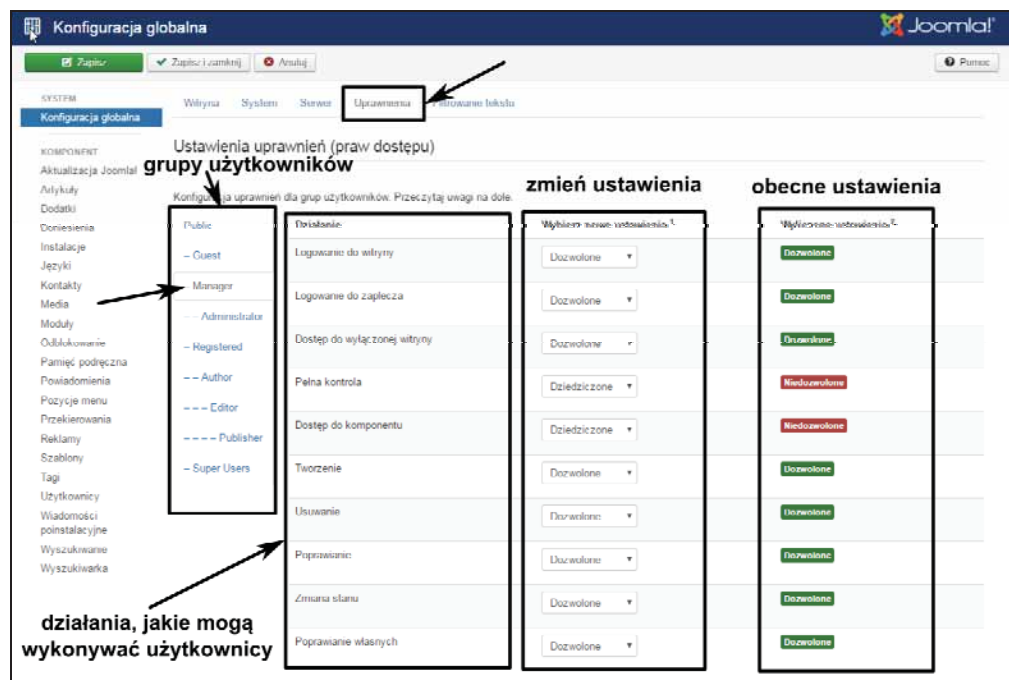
Konfiguracja globalna

Joomla!

Zapisz | Zapisz i zamknij | Anuluj | Pomoc

SYSTEM
Konfiguracja globalna

KOMPONENT
Aktualizacja Joomla!
Artykuły
Dodatki
Doniesienia
Instalacje
Języki
Kontakty
Media
Moduły
Odblokowanie
Pamięć podręczna
Powiadomienia
Pozycje menu
Przekierowania
Reklamy
Szablony
Tagi
Użytkownicy
Wiadomości poinstalacyjne
Wyszukiwanie
Wyszukiwarka

Witryna | System | Serwer | Uprawnienia | Filtrowanie tekstu

Ustawienia uprawnień (praw dostępu)

grupy użytkowników

Konfigur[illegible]ja uprawnień dla grup użytkowników. Przeczytaj uwagi na dole.

zmień ustawienia

obecne ustawienia

Public
– Guest
– Manager
– – Administrator
– Registered
– – Author
– – – Editor
– – – – Publisher
– Super Users

| Działanie | Wybierz nowe ustawienie¹ | Wyliczone ustawienie² |
|---|---|---|
| Logowanie do witryny | Dozwolone | Dozwolone |
| Logowanie do zaplecza | Dozwolone | Dozwolone |
| Dostęp do wyłączonej witryny | Dozwolone | Dozwolone |
| Pełna kontrola | Dziedziczone | Niedozwolone |
| Dostęp do komponentu | Dziedziczone | Niedozwolone |
| Tworzenie | Dozwolone | Dozwolone |
| Usuwanie | Dozwolone | Dozwolone |
| Poprawianie | Dozwolone | Dozwolone |
| Zmiana stanu | Dozwolone | Dozwolone |
| Poprawianie własnych | Dozwolone | Dozwolone |

działania, jakie mogą wykonywać użytkownicy